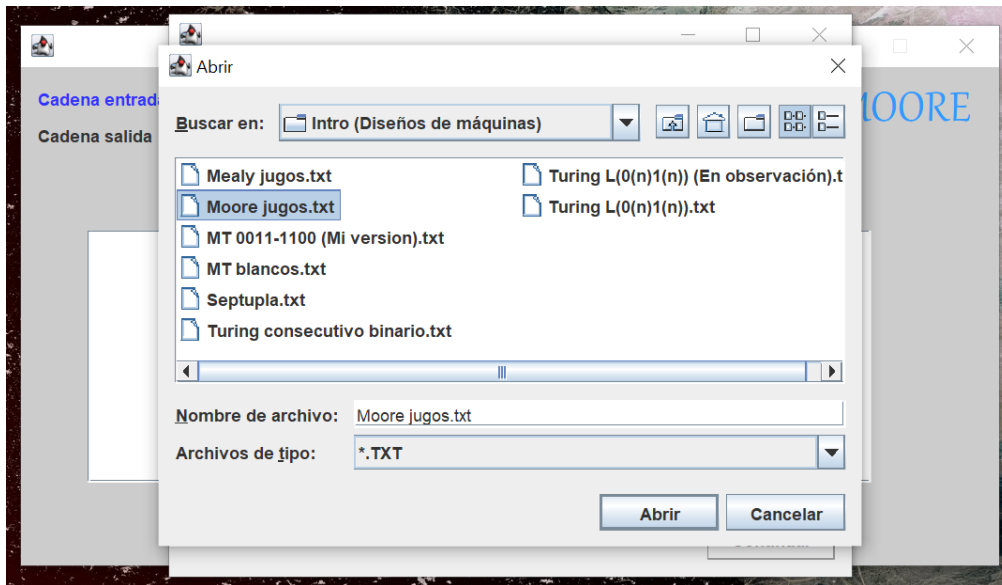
Cadena entrad

Cadena salida

MOORE

Abrir

Buscar en: Intro (Diseños de máquinas)

Mealy jugos.txt
Moore jugos.txt
MT 0011-1100 (Mi version).txt
MT blancos.txt
Septupla.txt
Turing consecutivo binario.txt
Turing L(0(n)1(n)) (En observación).t
Turing L(0(n)1(n)).txt

Nombre de archivo: Moore jugos.txt

Archivos de tipo: *.TXT

Abrir
Cancelar